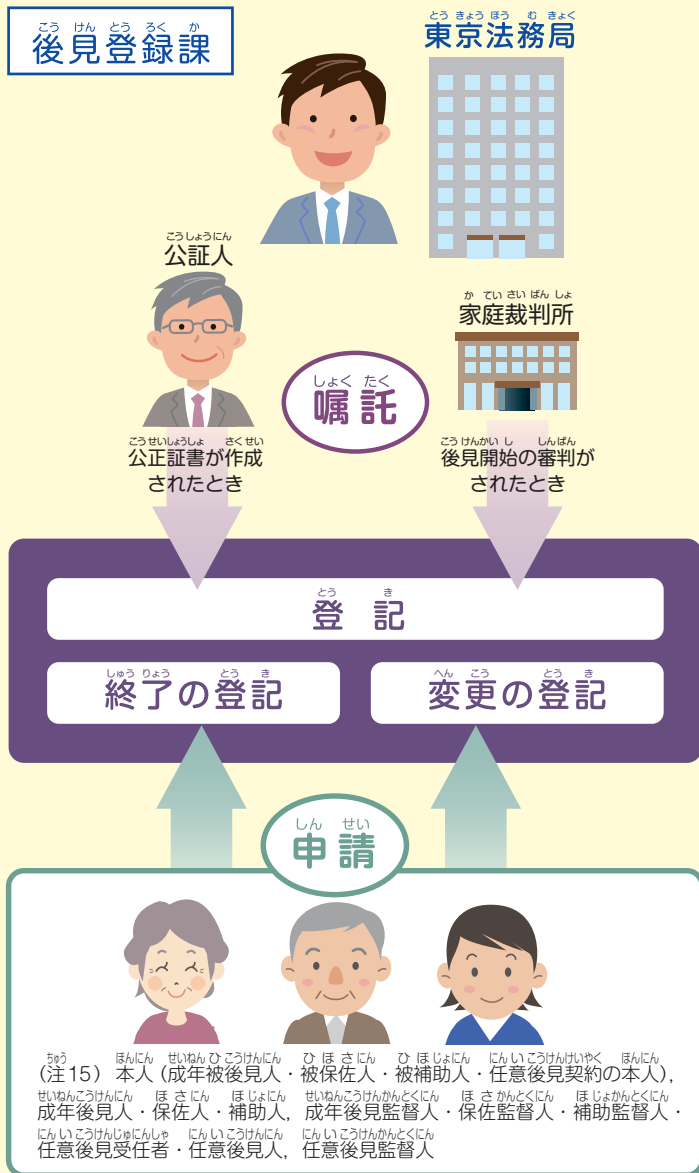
後見登録課

東京法務局

公証人

家庭裁判所

嘱託

公正証書が作成されたとき

後見開始の審判がされたとき

登記

終了の登記

変更の登記

申請

(注15) 本人(成年被後見人・被保佐人・被補助人・任意後見契約の本人), 成年後見人・保佐人・補助人, 成年後見監督人・保佐監督人・補助監督人・任意後見受任者・任意後見人, 任意後見監督人